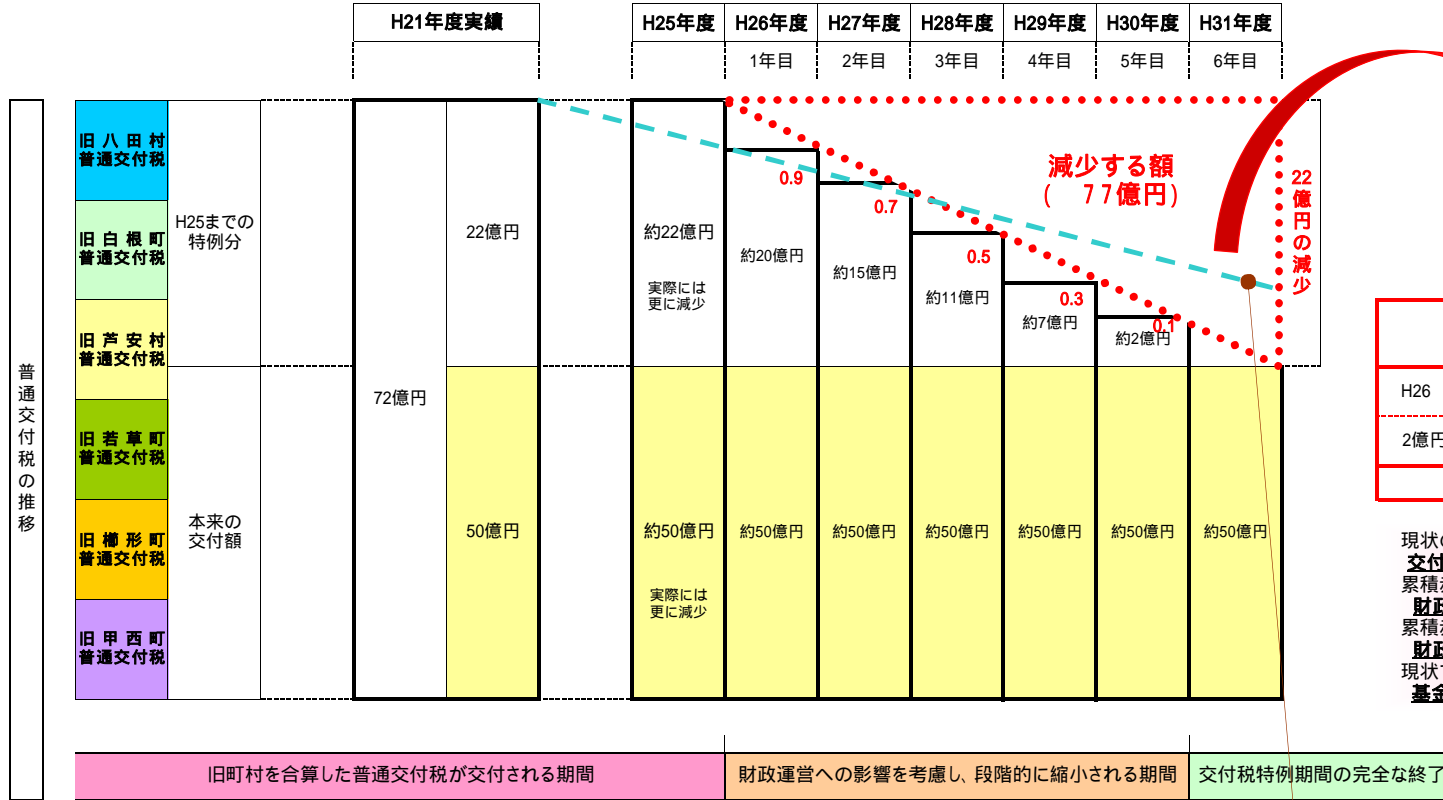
H21年度実績

H25年度 H26年度 H27年度 H28年度 H29年度 H30年度 H31年度

1年目 2年目 3年目 4年目 5年目 6年目

普通交付税の推移

旧八田村普通交付税
旧白根町普通交付税
旧芦安村普通交付税
旧若草町普通交付税
旧櫛形町普通交付税
旧甲西町普通交付税

H25までの特例分

本来の交付額

72億円

22億円

50億円

約22億円

実際には更に減少

約50億円

実際には更に減少

約20億円 約15億円 約11億円 約7億円 約2億円

0.9 0.7 0.5 0.3 0.1

約50億円 約50億円 約50億円 約50億円 約50億円 約50億円

減少する額
（ 77億円）

22億円の減少

H26

2億円

現状の
交付
累積
財政
累積
財政
現状
基金

旧町村を合算した普通交付税が交付される期間

財政運営への影響を考慮し、段階的に縮小される期間

交付税特例期間の完全な終了